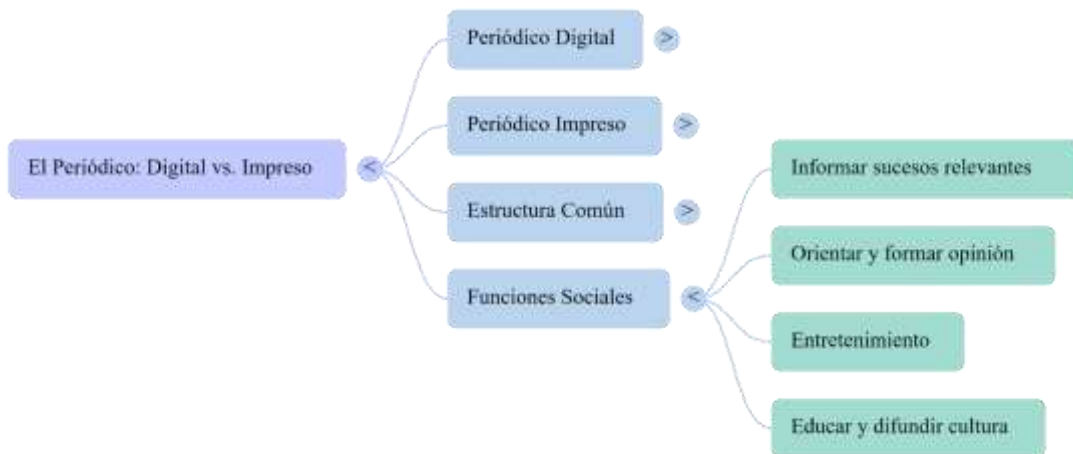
El Periódico: Digital vs. Impreso <

Periódico Digital >

Periódico Impreso >

Estructura Común >

Funciones Sociales <

Informar sucesos relevantes

Orientar y formar opinión

Entretenimiento

Educar y difundir cultura